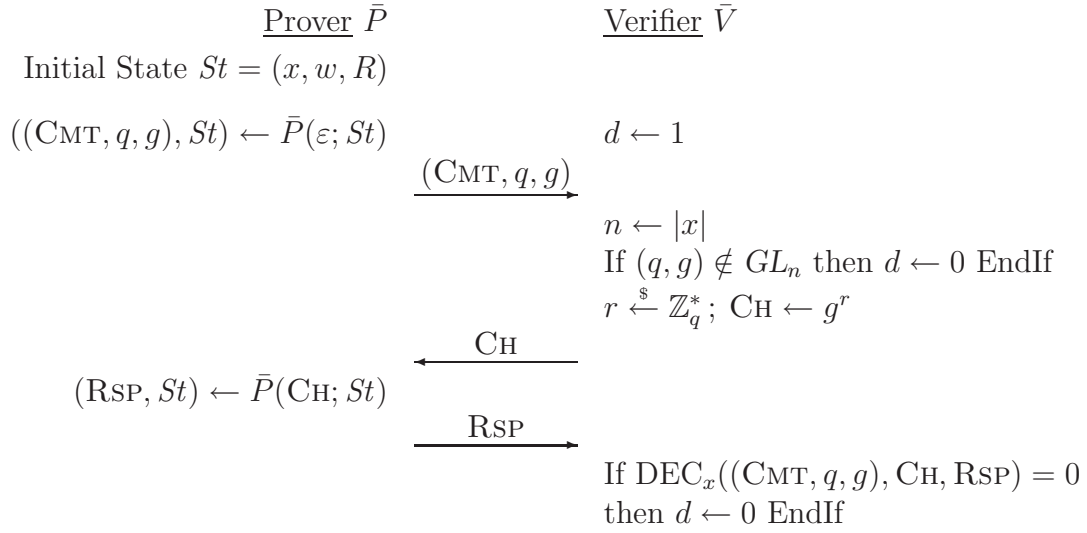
Prover $\bar{P}$

Verifier $\bar{V}$

Initial State $St = (x, w, R)$

$((\text{CMT}, q, g), St) \leftarrow \bar{P}(\varepsilon; St)$

$d \leftarrow 1$

$(\text{CMT}, q, g)$

$n \leftarrow |x|$
If $(q, g) \notin GL_n$ then $d \leftarrow 0$ EndIf
$r \stackrel{\$}{\leftarrow} \mathbb{Z}_q^*$; $\text{CH} \leftarrow g^r$

CH

$(\text{RSP}, St) \leftarrow \bar{P}(\text{CH}; St)$

RSP

If $\text{DEC}_x((\text{CMT}, q, g), \text{CH}, \text{RSP}) = 0$
then $d \leftarrow 0$ EndIf